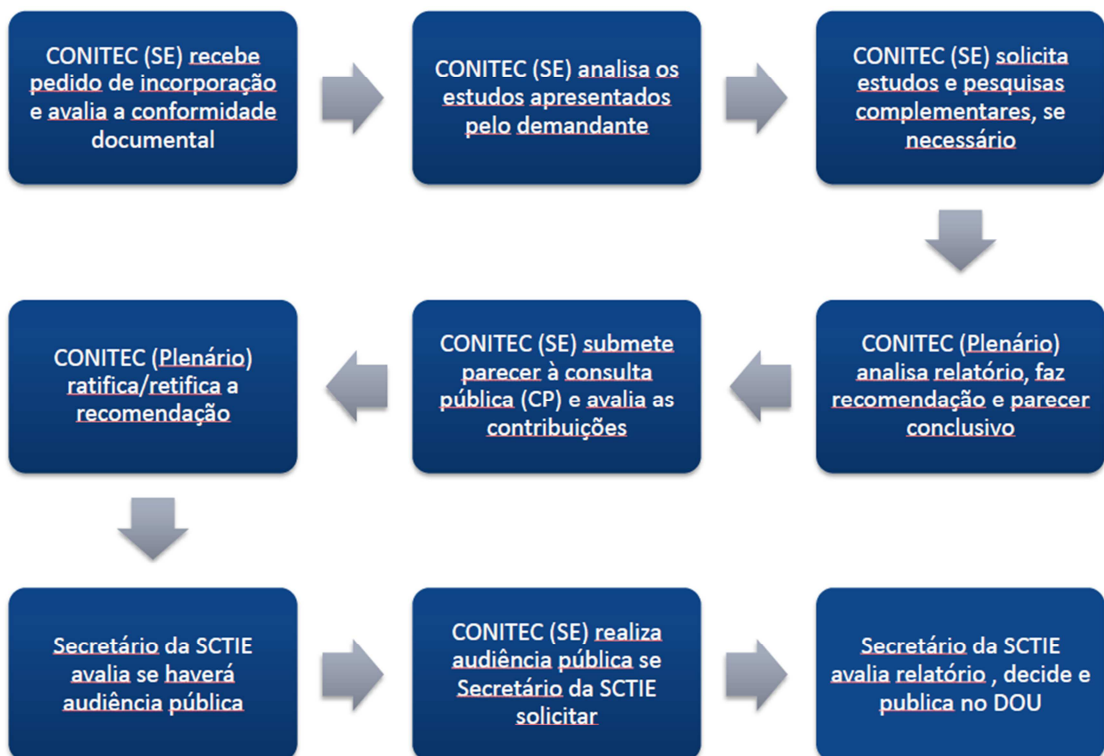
CONITEC (SE) recebe pedido de incorporação e avalia a conformidade documental

CONITEC (SE) analisa os estudos apresentados pelo demandante

CONITEC (SE) solicita estudos e pesquisas complementares, se necessário

CONITEC (Plenário) analisa relatório, faz recomendação e parecer conclusivo

CONITEC (SE) submete parecer à consulta pública (CP) e avalia as contribuições

CONITEC (Plenário) ratifica/retifica a recomendação

Secretário da SCTIE avalia se haverá audiência pública

CONITEC (SE) realiza audiência pública se Secretário da SCTIE solicitar

Secretário da SCTIE avalia relatório , decide e publica no DOU